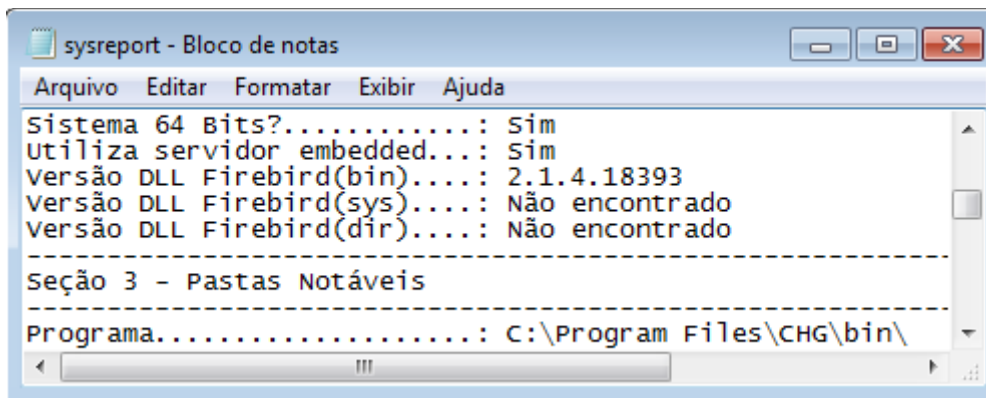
sysreport - Bloco de notas

Arquivo Editar Formatar Exibir Ajuda

Sistema 64 Bits?............: Sim
Utiliza servidor embedded...: Sim
Versão DLL Firebird(bin)....: 2.1.4.18393
Versão DLL Firebird(sys)....: Não encontrado
Versão DLL Firebird(dir)....: Não encontrado
--------------------------------------------------------------------
Seção 3 - Pastas Notáveis
--------------------------------------------------------------------
Programa....................: C:\Program Files\CHG\bin\